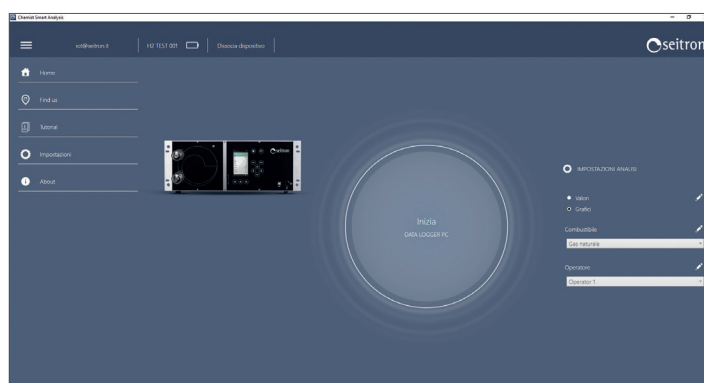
Chemist Smart Analysis

sot@seitron.it | H2 TEST 001 | Dissocia dispositivo

seitron

Home

Find us

Tutorial

Impostazioni

About

Inizia
DATA LOGGER PC

IMPOSTAZIONI ANALISI

Valori
Grafico

Combustibile
Gas naturale

Operatore
Operator 1